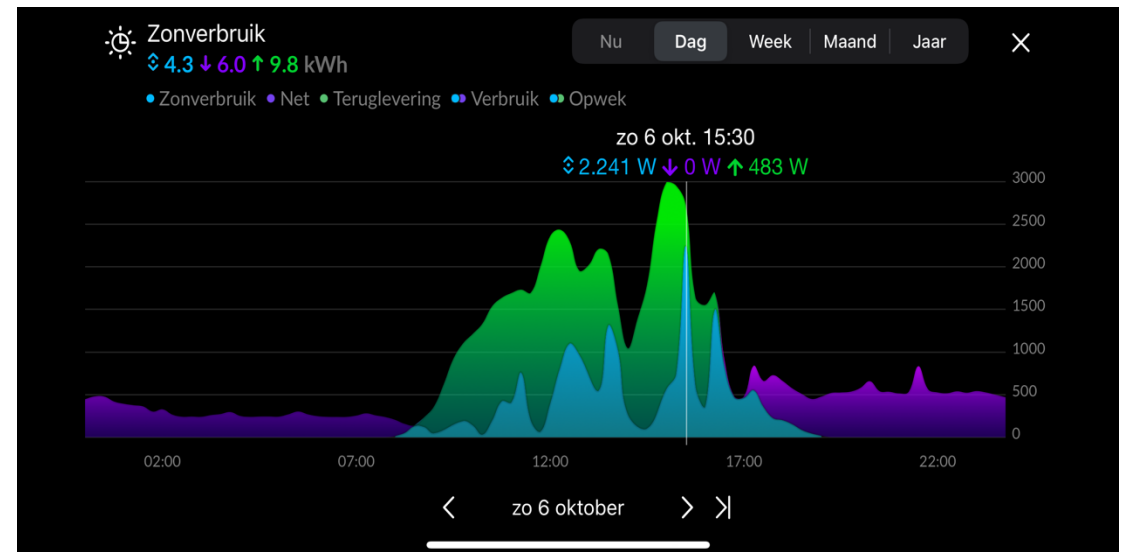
Zonverbruik
4.3 ↓ 6.0 ↑ 9.8 kWh

Nu | Dag | Week | Maand | Jaar

✕

• Zonverbruik • Net • Teruglevering • Verbruik • Opwek

zo 6 okt. 15:30
2.241 W ↓ 0 W ↑ 483 W

3000
2500
2000
1500
1000
500
0

02:00 07:00 12:00 17:00 22:00

< zo 6 oktober > >|